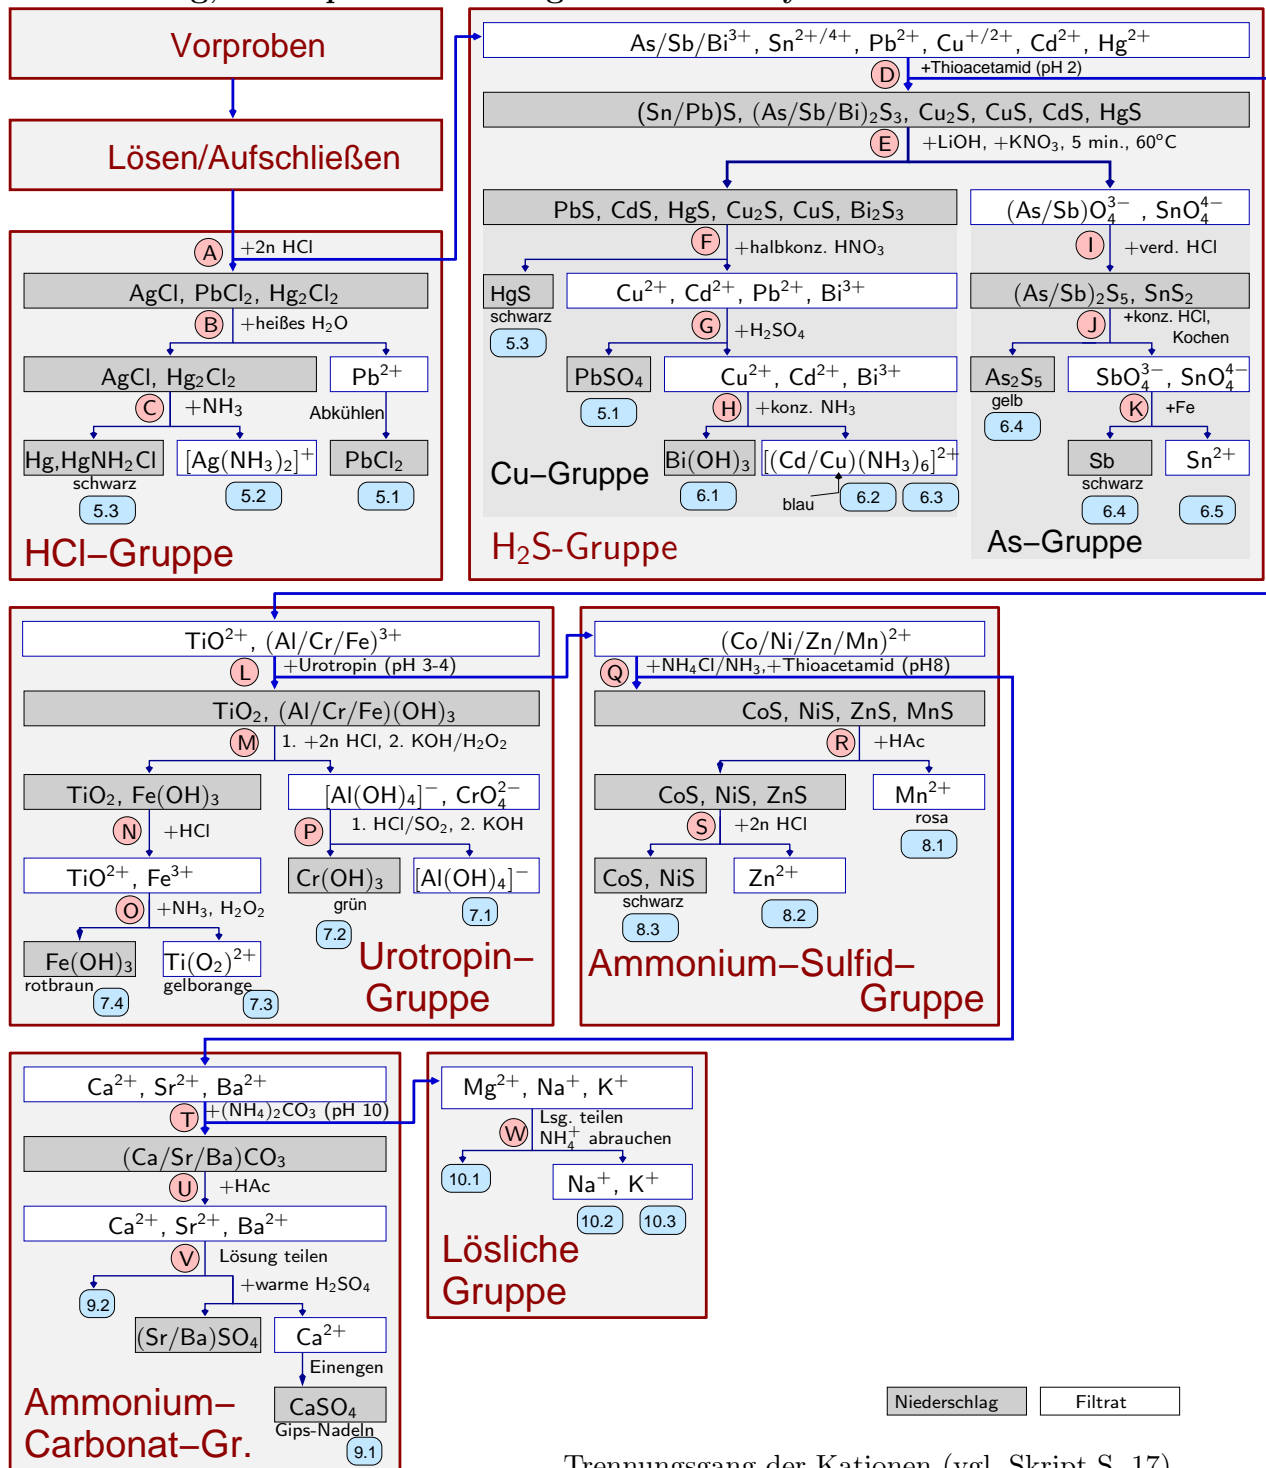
Vorproben

Lösen/Aufschließen

A +2n HCl

AgCl, PbCl$_2$, Hg$_2$Cl$_2$

B +heißes H$_2$O

AgCl, Hg$_2$Cl$_2$

Pb$^{2+}$

C +NH$_3$

Abkühlen

Hg,HgNH$_2$Cl

schwarz

5.3

[Ag(NH$_3$)$_2$]$^+$

5.2

PbCl$_2$

5.1

HCl–Gruppe

As/Sb/Bi$^{3+}$, Sn$^{2+/4+}$, Pb$^{2+}$, Cu$^{+/2+}$, Cd$^{2+}$, Hg$^{2+}$

D +Thioacetamid (pH 2)

(Sn/Pb)S, (As/Sb/Bi)$_2$S$_3$, Cu$_2$S, CuS, CdS, HgS

E +LiOH, +KNO$_3$, 5 min., 60°C

PbS, CdS, HgS, Cu$_2$S, CuS, Bi$_2$S$_3$

F +halbkonz. HNO$_3$

HgS

schwarz

5.3

Cu$^{2+}$, Cd$^{2+}$, Pb$^{2+}$, Bi$^{3+}$

G +H$_2$SO$_4$

PbSO$_4$

5.1

Cu$^{2+}$, Cd$^{2+}$, Bi$^{3+}$

H +konz. NH$_3$

Cu–Gruppe

Bi(OH)$_3$

6.1

[(Cd/Cu)(NH$_3$)$_6$]$^{2+}$

blau

6.2

6.3

(As/Sb)O$_4^{3-}$, SnO$_4^{4-}$

I +verd. HCl

(As/Sb)$_2$S$_5$, SnS$_2$

J +konz. HCl, Kochen

As$_2$S$_5$

gelb

6.4

SbO$_4^{3-}$, SnO$_4^{4-}$

K +Fe

Sb

schwarz

6.4

Sn$^{2+}$

6.5

H$_2$S-Gruppe

As–Gruppe

TiO$^{2+}$, (Al/Cr/Fe)$^{3+}$

L +Urotropin (pH 3-4)

TiO$_2$, (Al/Cr/Fe)(OH)$_3$

M 1. +2n HCl, 2. KOH/H$_2$O$_2$

TiO$_2$, Fe(OH)$_3$

N +HCl

TiO$^{2+}$, Fe$^{3+}$

O +NH$_3$, H$_2$O$_2$

Fe(OH)$_3$

rotbraun

7.4

Ti(O$_2$)$^{2+}$

gelborange

7.3

[Al(OH)$_4$]$^-$, CrO$_4^{2-}$

P 1. HCl/SO$_2$, 2. KOH

Cr(OH)$_3$

grün

7.2

[Al(OH)$_4$]$^-$

7.1

Urotropin–Gruppe

(Co/Ni/Zn/Mn)$^{2+}$

Q +NH$_4$Cl/NH$_3$,+Thioacetamid (pH8)

CoS, NiS, ZnS, MnS

R +HAc

CoS, NiS, ZnS

S +2n HCl

CoS, NiS

schwarz

8.3

Zn$^{2+}$

8.2

Mn$^{2+}$

rosa

8.1

Ammonium–Sulfid–Gruppe

Ca$^{2+}$, Sr$^{2+}$, Ba$^{2+}$

T +(NH$_4$)$_2$CO$_3$ (pH 10)

(Ca/Sr/Ba)CO$_3$

U +HAc

Ca$^{2+}$, Sr$^{2+}$, Ba$^{2+}$

V Lösung teilen

9.2

+warme H$_2$SO$_4$

(Sr/Ba)SO$_4$

Ca$^{2+}$

Einengen

CaSO$_4$

Gips-Nadeln

9.1

Ammonium–Carbonat–Gr.

Mg$^{2+}$, Na$^+$, K$^+$

W Lsg. teilen NH$_4^+$ abrauchen

10.1

Na$^+$, K$^+$

10.2

10.3

Lösliche Gruppe

Niederschlag

Filtrat

Trennungsgang der Kationen (vgl. Skript S. 17)